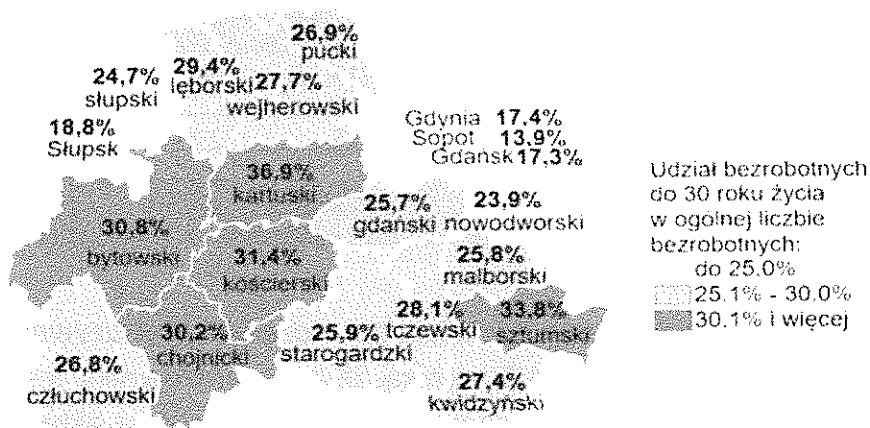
26,9%
pucki

24,7%
słupski

29,4%
lęborski

27,7%
wejherowski

18,8%
Słupsk

Gdynia 17,4%
Sopot 13,9%
Gdańsk 17,3%

36,9%
kartuski

25,7%
gdański

23,9%
nowodworski

30,8%
bytowski

31,4%
kościerski

25,8%
malborski

28,1%
tczewski

33,8%
sztumski

30,2%
chojnicki

25,9%
starogardzki

26,8%
człuchowski

27,4%
kwidzyński

Udział bezrobotnych do 30 roku życia w ogólnej liczbie bezrobotnych:
do 25.0%
25.1% - 30.0%
30.1% i więcej